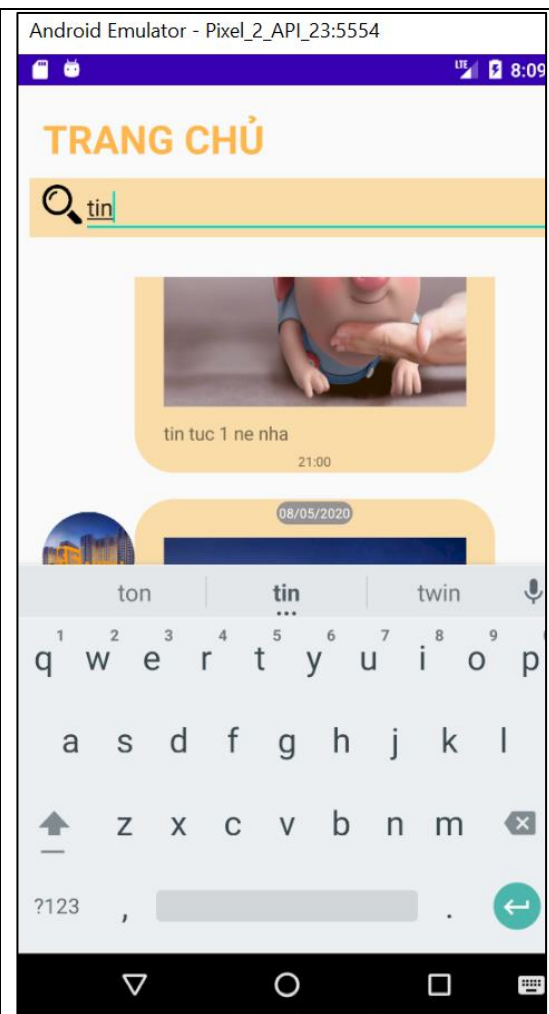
Android Emulator - Pixel_2_API_23:5554

LTE 8:09

TRANG CHỦ

tin

tin tuc 1 ne nha

21:00

08/05/2020

ton tin twin

1 2 3 4 5 6 7 8 9 0
q w e r t y u i o p

a s d f g h j k l

z x c v b n m

?123 , .